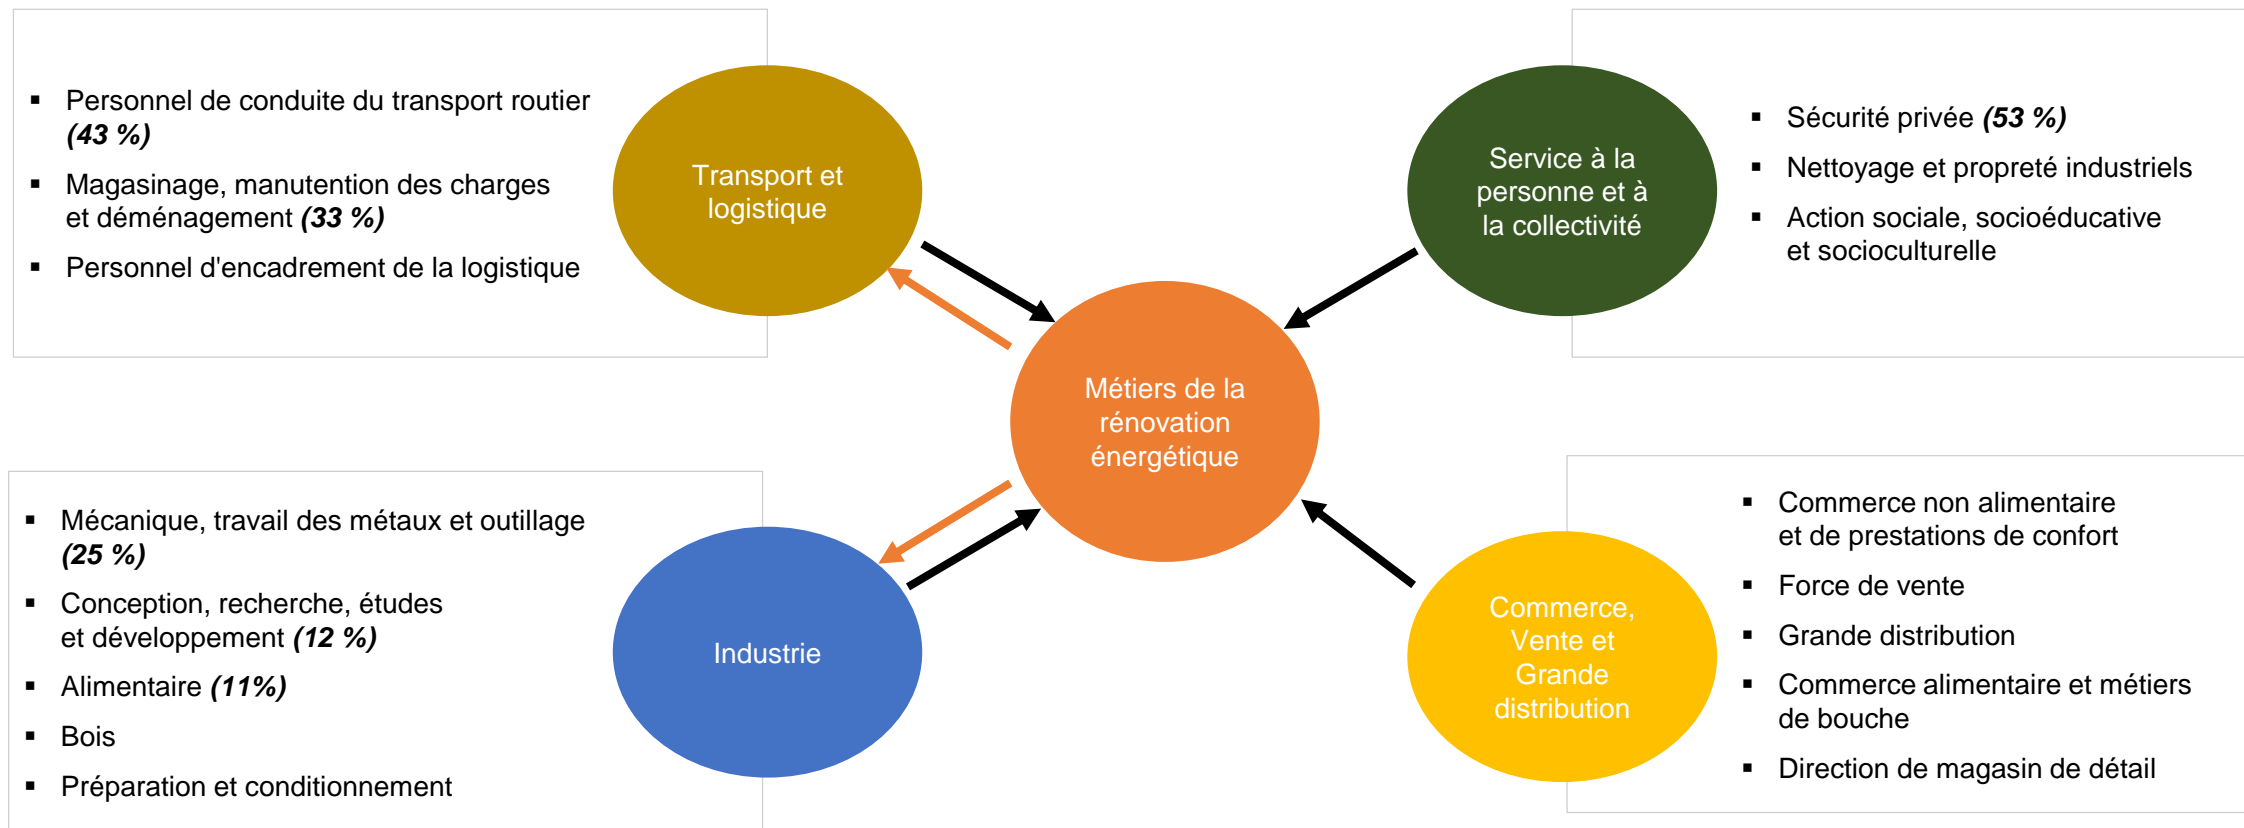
- Personnel de conduite du transport routier ***(43 %)***
- Magasinage, manutention des charges et déménagement ***(33 %)***
- Personnel d'encadrement de la logistique

Transport et logistique

Service à la personne et à la collectivité

- Sécurité privée ***(53 %)***
- Nettoyage et propreté industriels
- Action sociale, socioéducative et socioculturelle

Métiers de la rénovation énergétique

- Mécanique, travail des métaux et outillage ***(25 %)***
- Conception, recherche, études et développement ***(12 %)***
- Alimentaire ***(11%)***
- Bois
- Préparation et conditionnement

Industrie

Commerce, Vente et Grande distribution

- Commerce non alimentaire et de prestations de confort
- Force de vente
- Grande distribution
- Commerce alimentaire et métiers de bouche
- Direction de magasin de détail